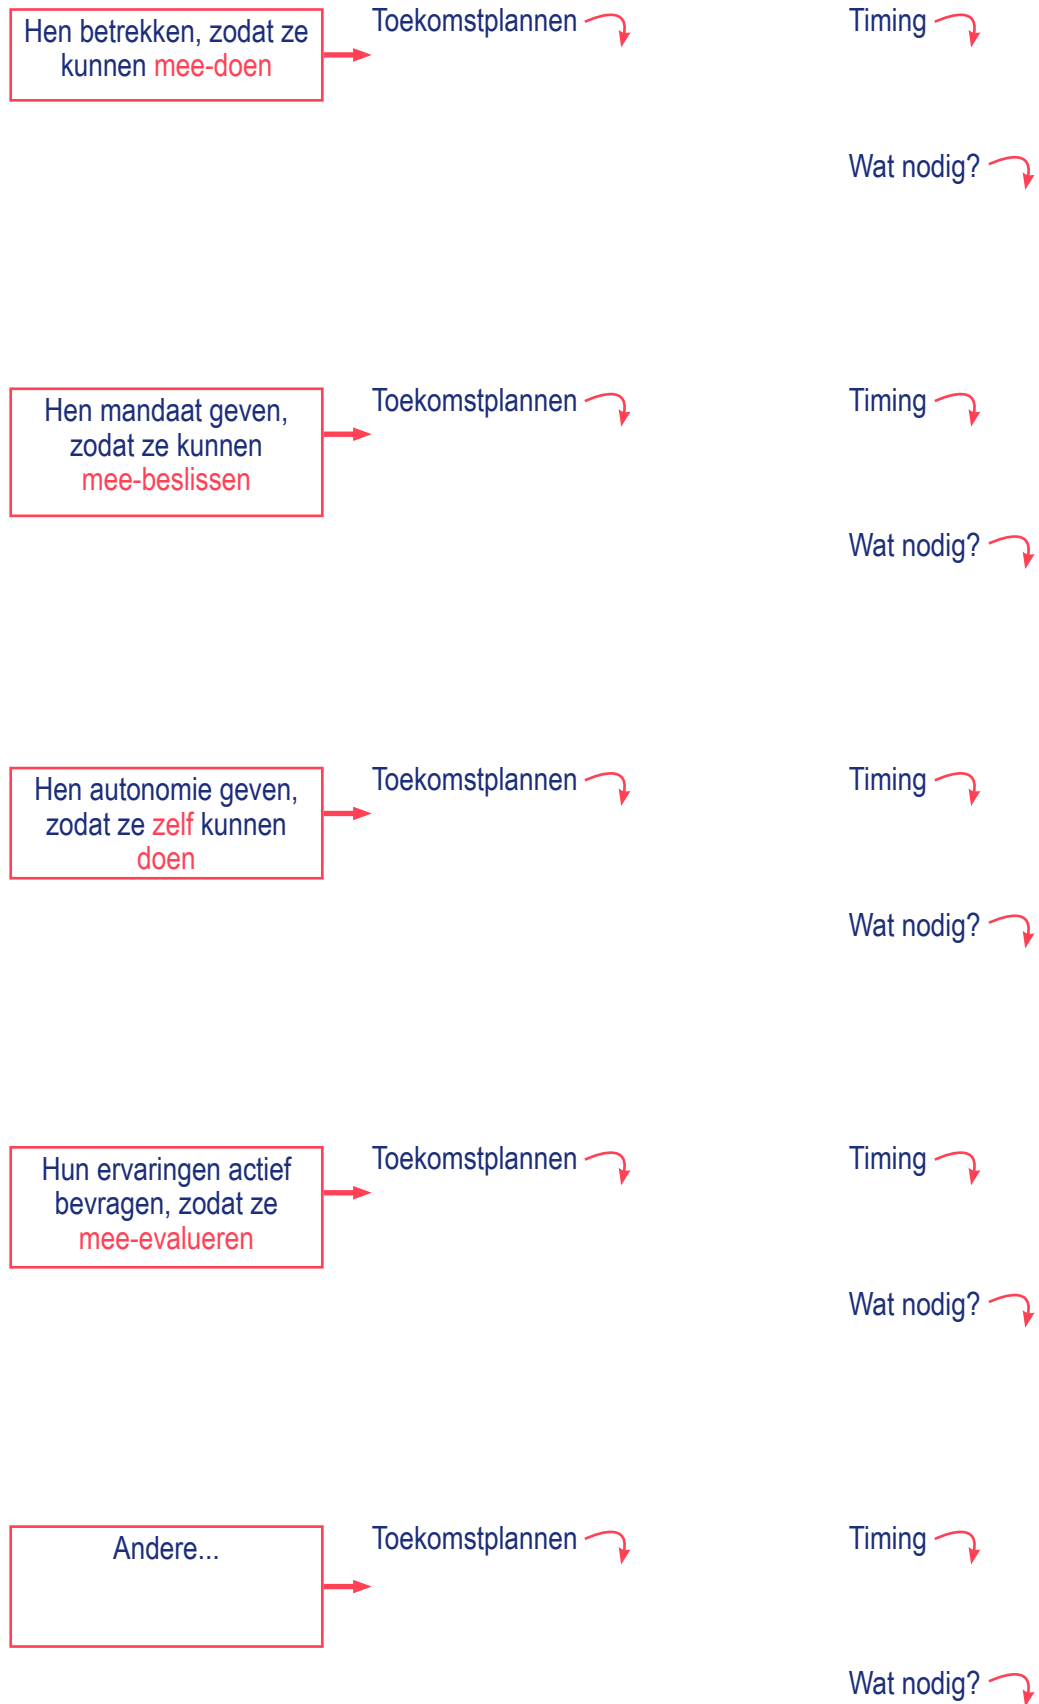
Hen betrekken, zodat ze kunnen mee-doen

Toekomstplannen

Timing

Wat nodig?

Hen mandaat geven, zodat ze kunnen mee-beslissen

Toekomstplannen

Timing

Wat nodig?

Hen autonomie geven, zodat ze zelf kunnen doen

Toekomstplannen

Timing

Wat nodig?

Hun ervaringen actief bevragen, zodat ze mee-evalueren

Toekomstplannen

Timing

Wat nodig?

Andere...

Toekomstplannen

Timing

Wat nodig?